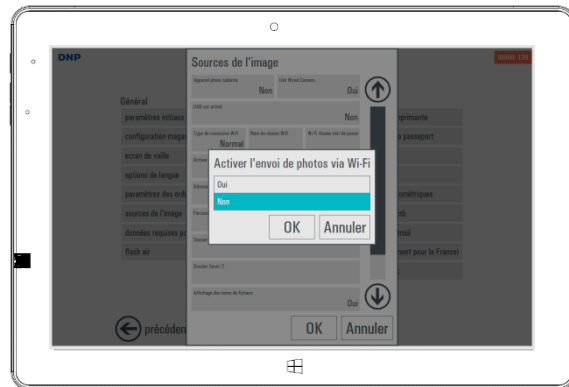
DNP

DNM 1.2

Général

paramètres initiaux

configuration maga

écran de veille

options de langue

paramètres des ord

sources de l'image

données requises p

flash air

précéden

imprimante

passeport

ométriques

ib

mail

ment pour la France)

Sources de l'image

Appareil photo tablette
Non

Usb Wired Camera
Oui

SSID en actif
Non

Type de connexion Wifi
Normal

Nom du réseau Wifi

Wifi réseau mot de passe

Activer l'envoi de photos via Wi-Fi

Oui

Non

OK

Annuler

Dossier Server 2

Affichage des noms de fichiers
Oui

OK

Annuler